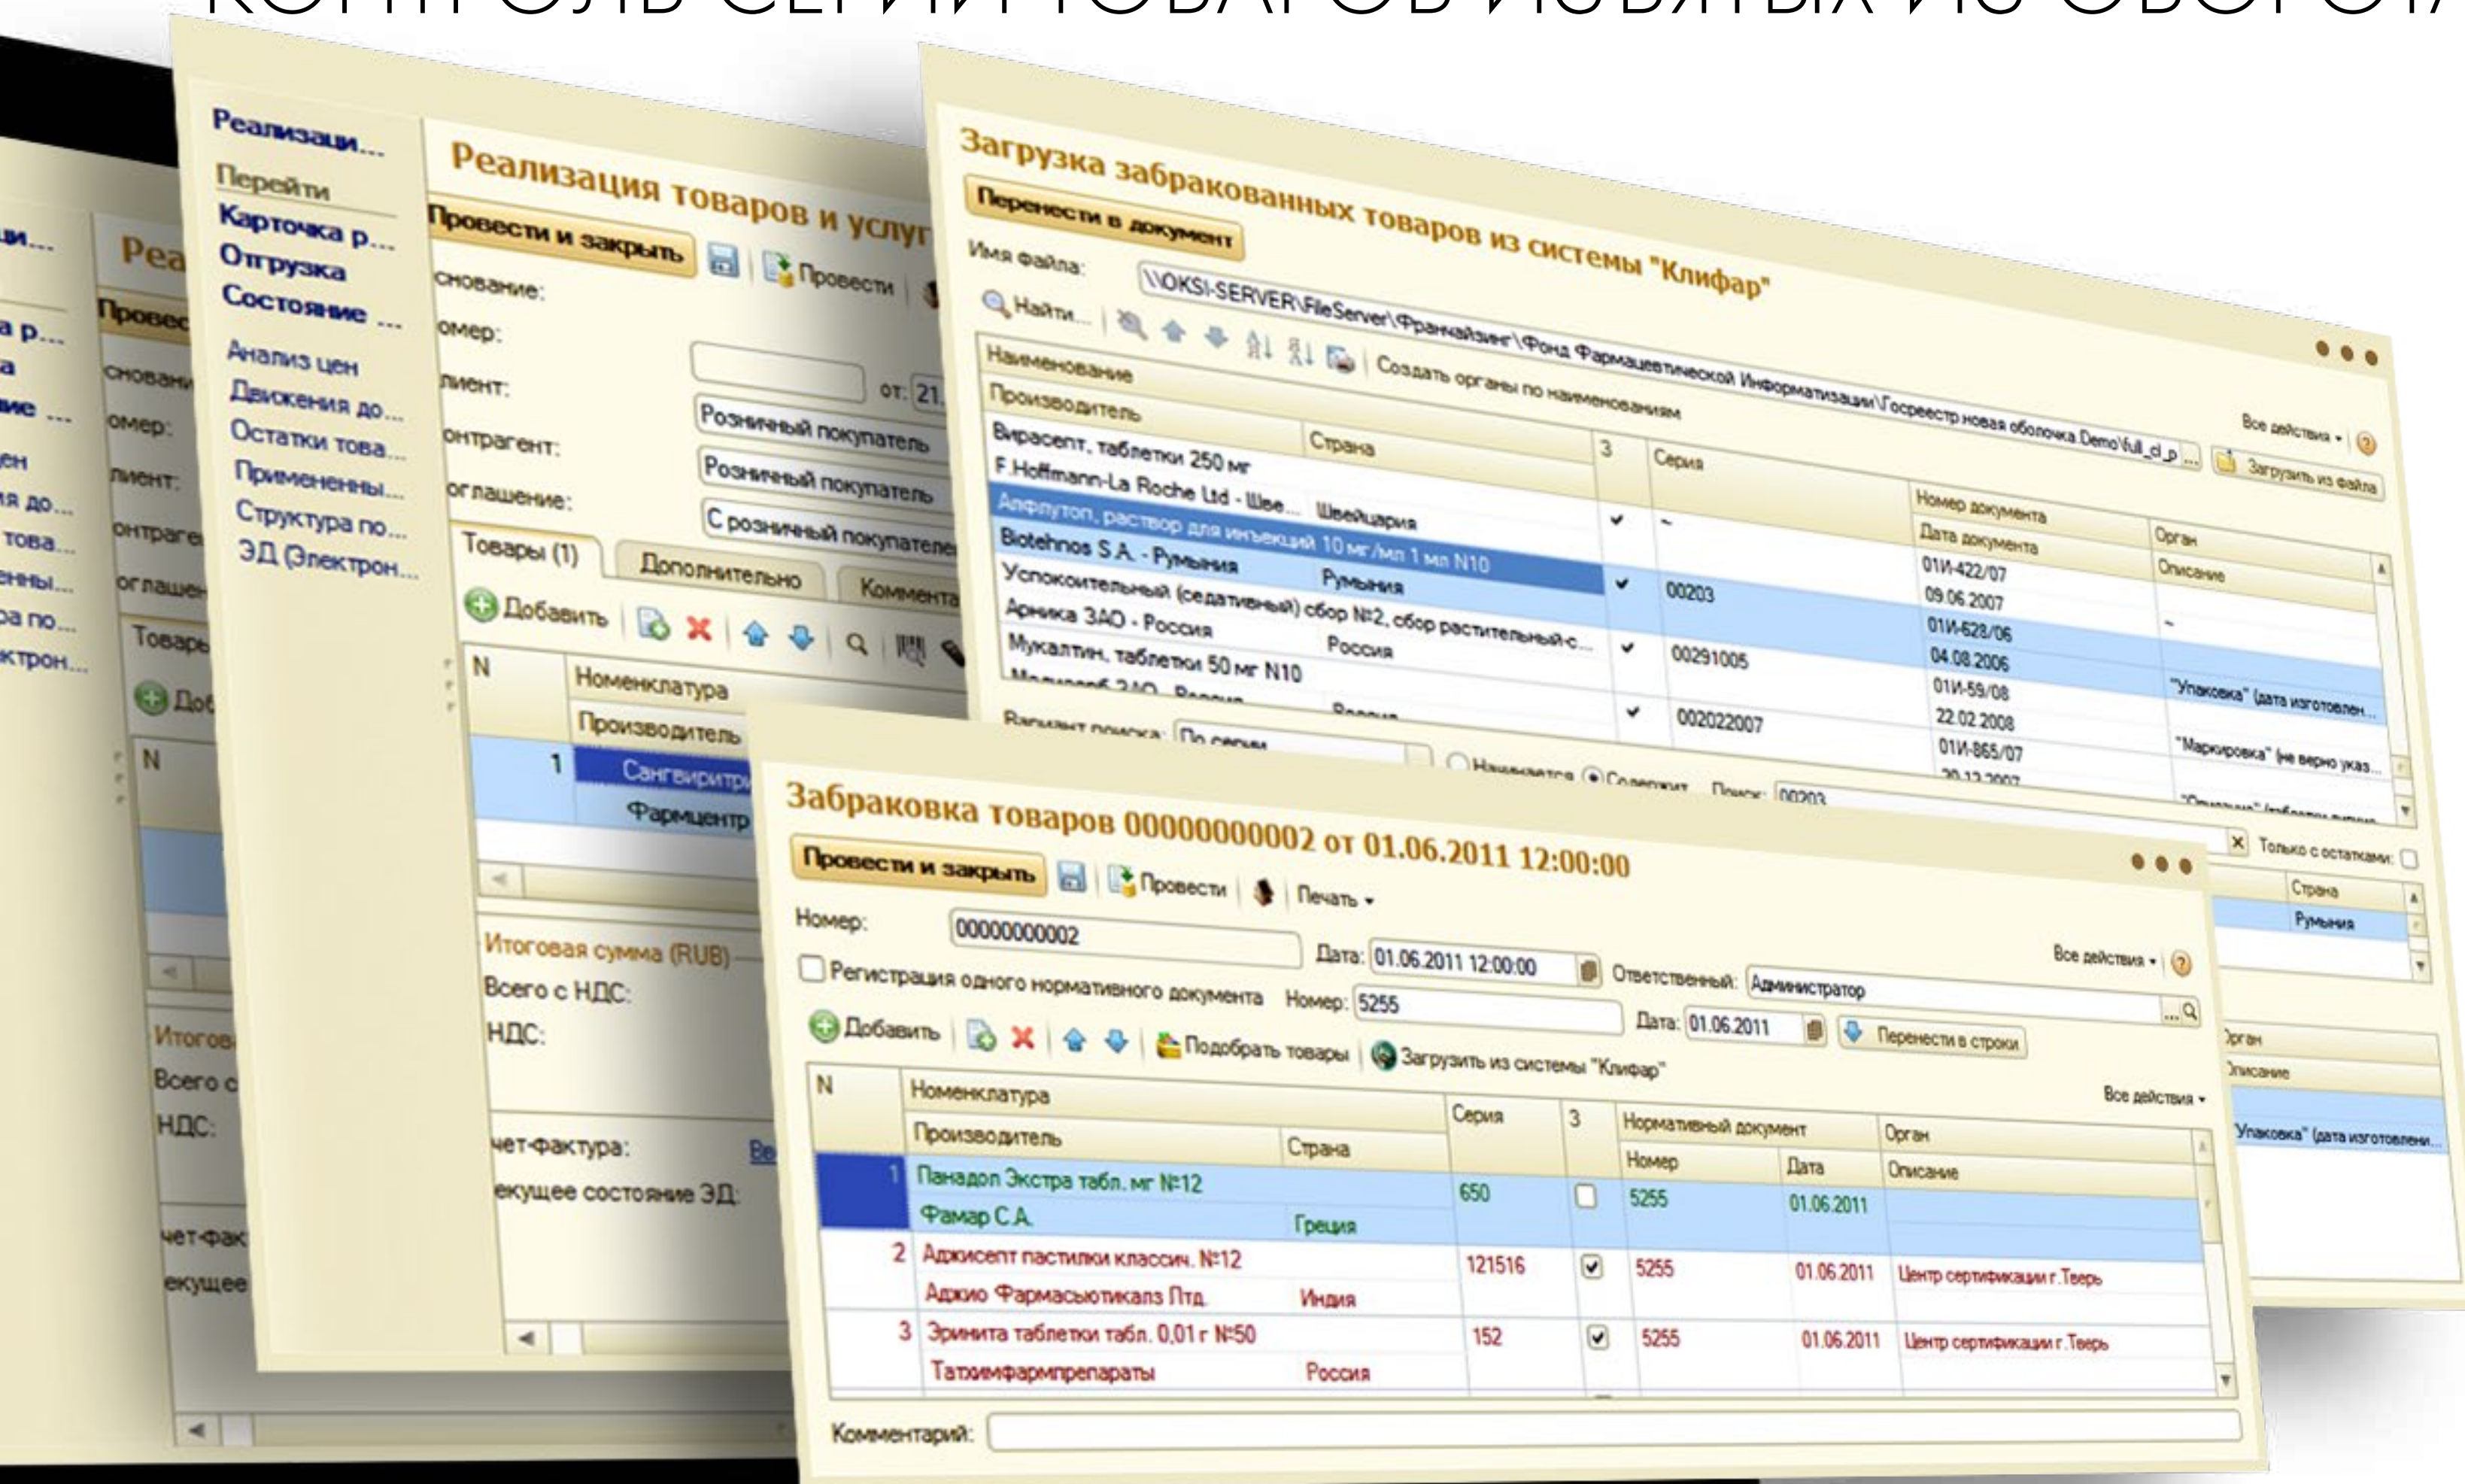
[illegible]

Реализаци...
Перейти
Карточка р...
Отгрузка
Состояние ...
Анализ цен
Движения до...
Остатки това...
Примененны...
Структура по...
ЭД (Электрон...

Реализация товаров и услуг
Провести и закрыть
Провести
снование:
омер:
лиент:
от: 21.
онтрагент:
Розничный покупатель
Розничный покупатель
оглашение:
С розничный покупатель
Товары (1)
Дополнительно
Коммента
Добавить
N
Номенклатура
Производитель
1
Сангвиритр
Фармцентр
Итоговая сумма (RUB)
Всего с НДС:
НДС:
чет-фактура:
Ве
екущее состояние ЭД:

Загрузка забракованных товаров из системы "Клифар"
Перенести в документ
Имя файла:
\\OKSI-SERVER\FileServer\Франчайзинг\Фонд Фармацевтической Информатизации\Госреестр новая оболочка Demo\full_cl_p
Все действия
Загрузить из файла
Найти...
Создать органы по наименованиям
Наименование
Производитель
Страна
З
Серия
Номер документа
Дата документа
Орган
Описание
Вирасепт, таблетки 250 мг
F.Hoffmann-La Roche Ltd - Шве...
Швейцария
01И-422/07
09.06.2007
Алфлутоп, раствор для инъекций 10 мг/мл 1 мл N10
Biotehnos S.A. - Румыния
Румыния
00203
01И-628/06
04.08.2006
Успокоительный (седативный) сбор №2, сбор растительный-с...
Арника ЗАО - Россия
Россия
00291005
01И-59/08
22.02.2008
"Упаковка" (дата изготовлен...
Мукалтин, таблетки 50 мг N10
002022007
01И-865/07
"Маркировка" (не верно указ...
Вариант поиска:
По серии
Начинается
Содержит
Поиск:
00203
Только с остатками:
Страна
Румыния
Орган
Описание
"Упаковка" (дата изготовлени...

Забраковка товаров 00000000002 от 01.06.2011 12:00:00
Провести и закрыть
Провести
Печать
Номер:
00000000002
Дата:
01.06.2011 12:00:00
Ответственный:
Администратор
Все действия
Регистрация одного нормативного документа
Номер:
5255
Дата:
01.06.2011
Перенести в строки
Добавить
Подобрать товары
Загрузить из системы "Клифар"
Все действия

| N | Номенклатура / Производитель | Страна | Серия | З | Нормативный документ Номер | Дата | Орган / Описание |
|---|---|---|---|---|---|---|---|
| 1 | Панадол Экстра табл. мг №12 / Фамар С.А. | Греция | 650 | | 5255 | 01.06.2011 | |
| 2 | Аджисепт пастилки классич. №12 / Аджио Фармасьютикалз Лтд. | Индия | 121516 | ✓ | 5255 | 01.06.2011 | Центр сертификации г.Тверь |
| 3 | Эринита таблетки табл. 0,01 г №50 / Татхимфармпрепараты | Россия | 152 | ✓ | 5255 | 01.06.2011 | Центр сертификации г.Тверь |

Комментарий: